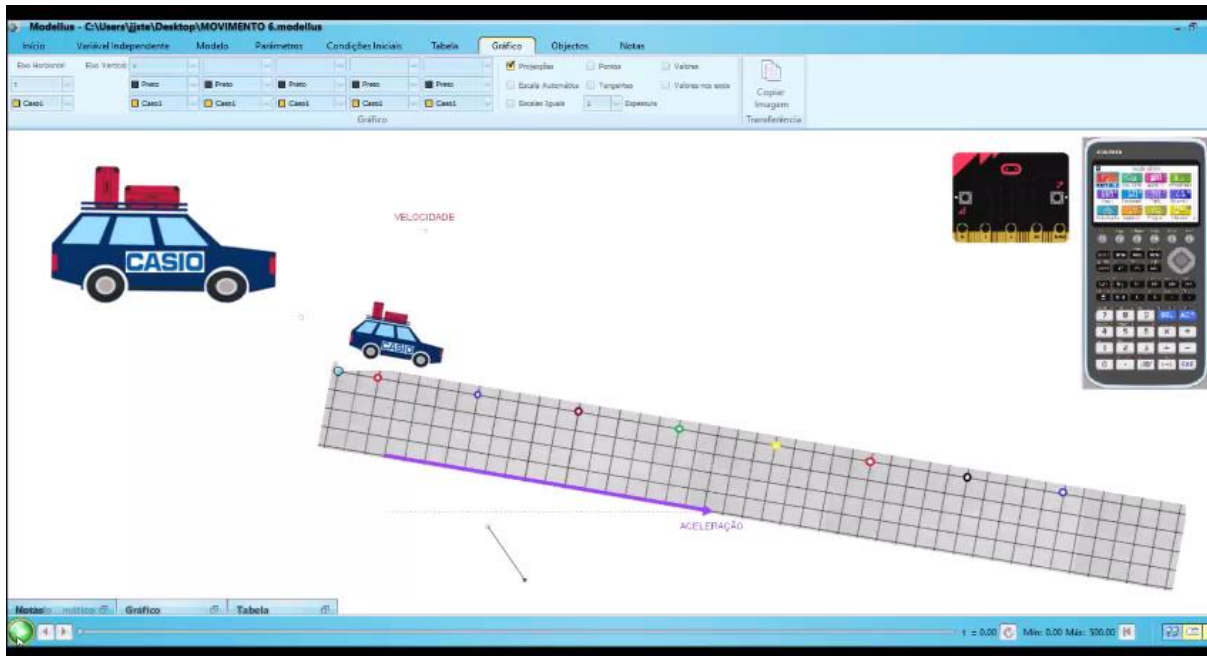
Modellus - C:\Users\jjste\Desktop\MOVIMENTO 6.modellus

Início Variável Independente Modelo Parâmetros Condições Iniciais Tabela Gráfico Objectos Notas

Eixo Horizontal Eixo Vertical

t

Caso1

Preto Preto Preto Preto Preto

Caso1 Caso1 Caso1 Caso1 Caso1

Gráfico

Projecções Pontos Valores

Escala Automática Tangentes Valores nos eixos

Escalas Iguais 1 Espessura

Copiar Imagem

Transferência

CASIO

VELOCIDADE

CASIO

ACELERAÇÃO

Notas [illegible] Gráfico Tabela

t = 0,00 Mín: 0,00 Máx: 500,00